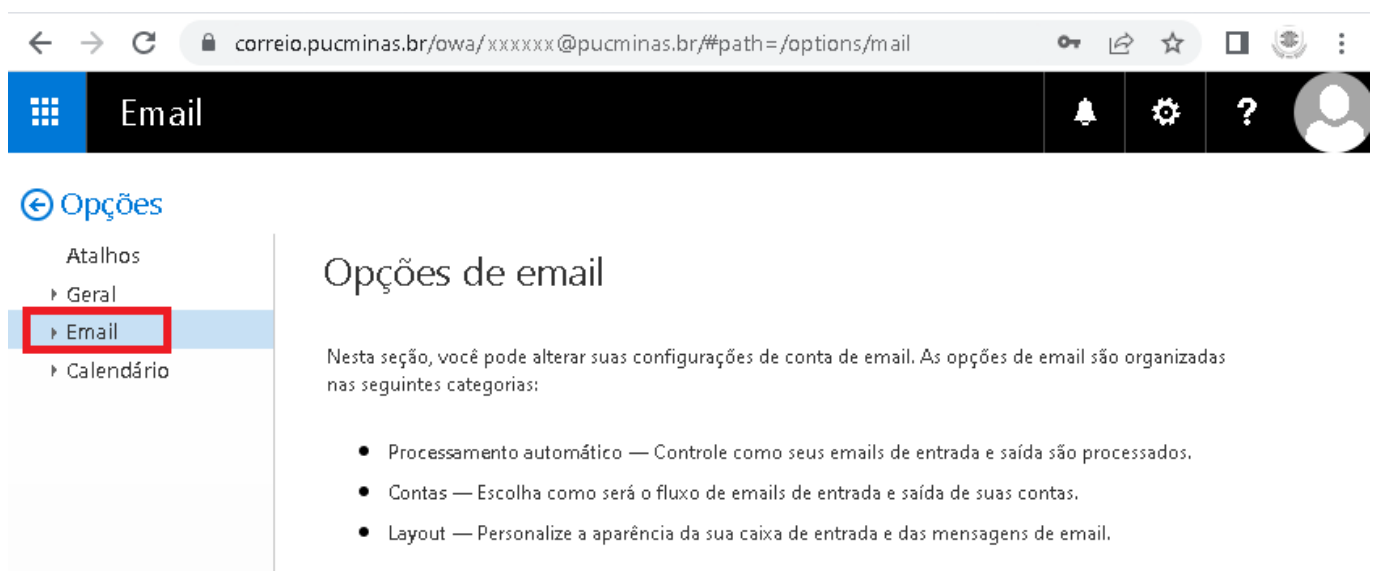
correio.pucminas.br/owa/xxxxxx@pucminas.br/#path=/options/mail

Email

Opções

Atalhos
Geral
Email
Calendário

Opções de email

Nesta seção, você pode alterar suas configurações de conta de email. As opções de email são organizadas nas seguintes categorias:

- Processamento automático — Controle como seus emails de entrada e saída são processados.
- Contas — Escolha como será o fluxo de emails de entrada e saída de suas contas.
- Layout — Personalize a aparência da sua caixa de entrada e das mensagens de email.